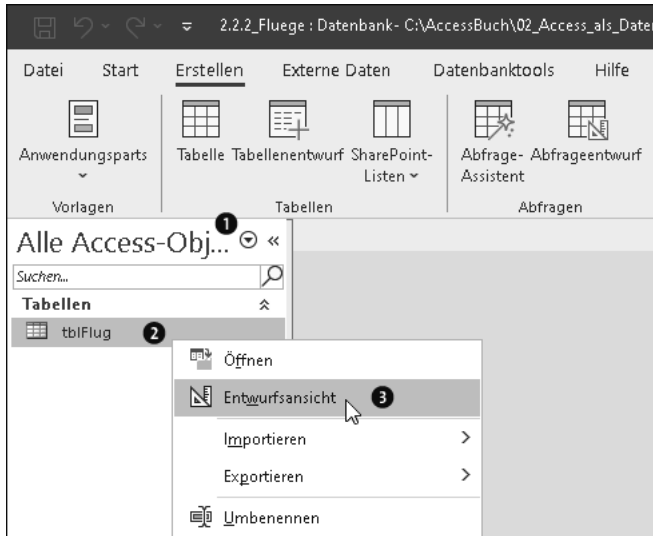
2.2.2_Fluege : Datenbank- C:\AccessBuch\02_Access_als_Date

Datei Start Erstellen Externe Daten Datenbanktools Hilfe

Anwendungsparts
Vorlagen

Tabelle Tabellenentwurf SharePoint-Listen
Tabellen

Abfrage-Assistent Abfrageentwurf
Abfragen

Alle Access-Obj... 1 «

Suchen...

Tabellen

tblFlug 2

Öffnen

Entwurfsansicht 3

Importieren

Exportieren

Umbenennen